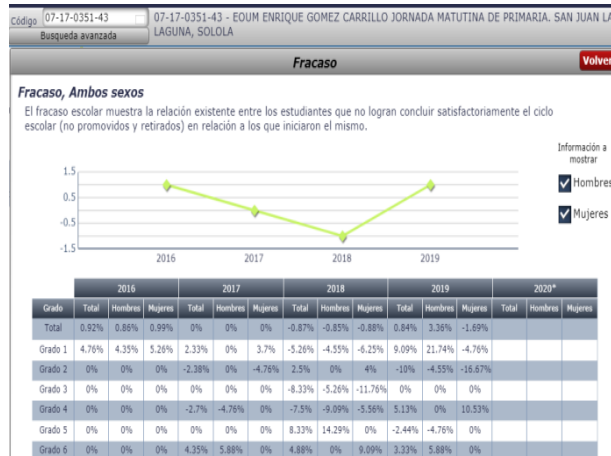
Código 07-17-0351-43
Busqueda avanzada

07-17-0351-43 - EOUM ENRIQUE GOMEZ CARRILLO JORNADA MATUTINA DE PRIMARIA. SAN JUAN LA LAGUNA, SOLOLA

Fracaso

Volver

Fracaso, Ambos sexos

El fracaso escolar muestra la relación existente entre los estudiantes que no logran concluir satisfactoriamente el ciclo escolar (no promovidos y retirados) en relación a los que iniciaron el mismo.

Información a mostrar
Hombres
Mujeres

1.5
0.5
-0.5
-1.5
2016
2017
2018
2019

| | 2016 | | | 2017 | | | 2018 | | | 2019 | | | 2020* | | |
|---|---|---|---|---|---|---|---|---|---|---|---|---|---|---|---|
| Grado | Total | Hombres | Mujeres | Total | Hombres | Mujeres | Total | Hombres | Mujeres | Total | Hombres | Mujeres | Total | Hombres | Mujeres |
| Total | 0.92% | 0.86% | 0.99% | 0% | 0% | 0% | -0.87% | -0.85% | -0.88% | 0.84% | 3.36% | -1.69% | | | |
| Grado 1 | 4.76% | 4.35% | 5.26% | 2.33% | 0% | 3.7% | -5.26% | -4.55% | -6.25% | 9.09% | 21.74% | -4.76% | | | |
| Grado 2 | 0% | 0% | 0% | -2.38% | 0% | -4.76% | 2.5% | 0% | 4% | -10% | -4.55% | -16.67% | | | |
| Grado 3 | 0% | 0% | 0% | 0% | 0% | 0% | -8.33% | -5.26% | -11.76% | 0% | 0% | 0% | | | |
| Grado 4 | 0% | 0% | 0% | -2.7% | -4.76% | 0% | -7.5% | -9.09% | -5.56% | 5.13% | 0% | 10.53% | | | |
| Grado 5 | 0% | 0% | 0% | 0% | 0% | 0% | 8.33% | 14.29% | 0% | -2.44% | -4.76% | 0% | | | |
| Grado 6 | 0% | 0% | 0% | 4.35% | 5.88% | 0% | 4.88% | 0% | 9.09% | 3.33% | 5.88% | 0% | | | |